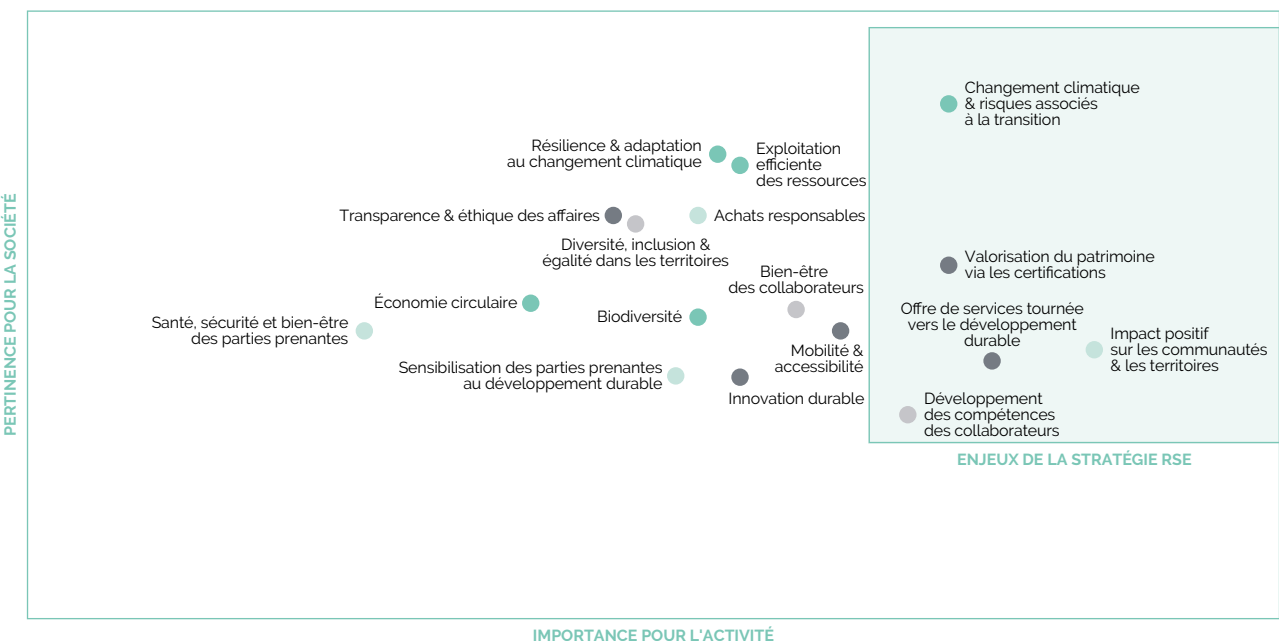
PERTINENCE POUR LA SOCIÉTÉ

Changement climatique & risques associés à la transition

Résilience & adaptation au changement climatique

Exploitation efficiente des ressources

Transparence & éthique des affaires

Achats responsables

Diversité, inclusion & égalité dans les territoires

Valorisation du patrimoine via les certifications

Bien-être des collaborateurs

Économie circulaire

Offre de services tournée vers le développement durable

Santé, sécurité et bien-être des parties prenantes

Biodiversité

Impact positif sur les communautés & les territoires

Mobilité & accessibilité

Sensibilisation des parties prenantes au développement durable

Innovation durable

Développement des compétences des collaborateurs

ENJEUX DE LA STRATÉGIE RSE

IMPORTANCE POUR L'ACTIVITÉ